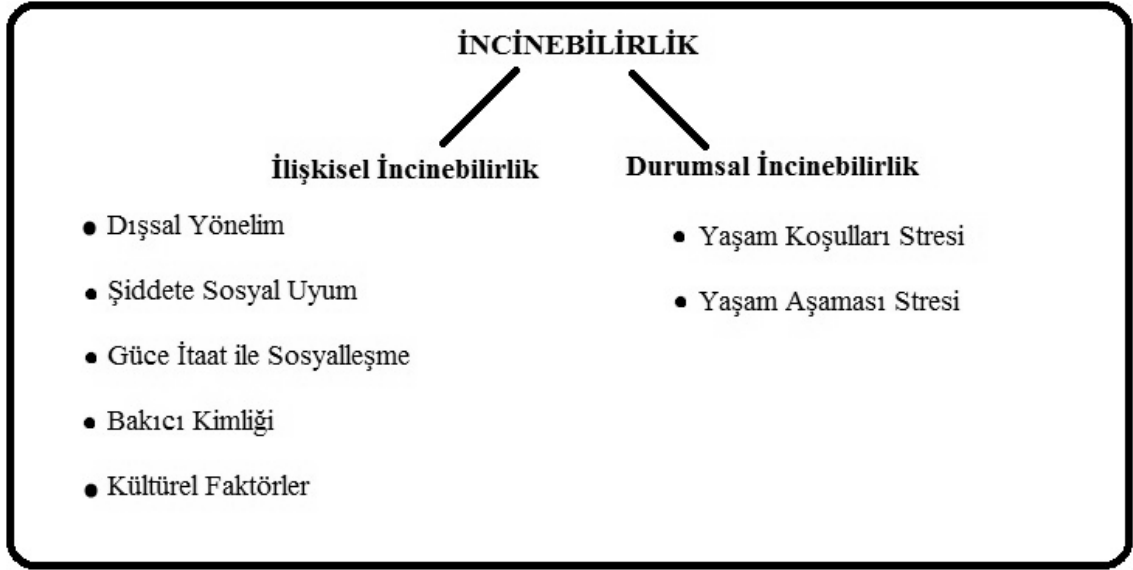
İNCİNEBİLİRLİK

İlişkisel İncinebilirlik

- Dışsal Yönelim
- Şiddete Sosyal Uyum
- Güce İtaat ile Sosyalleşme
- Bakıcı Kimliği
- Kültürel Faktörler

Durumsal İncinebilirlik

- Yaşam Koşulları Stresi
- Yaşam Aşaması Stresi